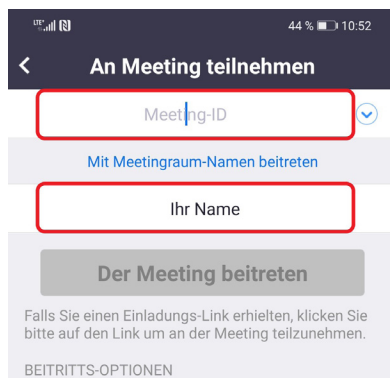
LTE 44 % 10:52

<

An Meeting teilnehmen

Meeting-ID

Mit Meetingraum-Namen beitreten

Ihr Name

Der Meeting beitreten

Falls Sie einen Einladungs-Link erhielten, klicken Sie bitte auf den Link um an der Meeting teilzunehmen.

BEITRITTS-OPTIONEN